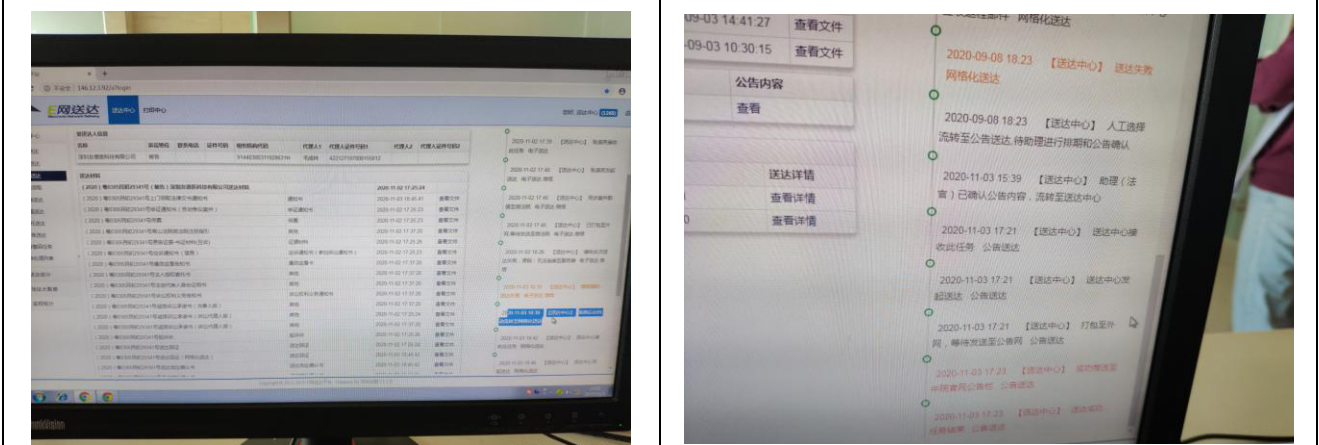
E网送达 送达中心 归档中心

送达人信息

送达材料

09-03 14:41:27 查看文件
09-03 10:30:15 查看文件

公告内容
查看

送达详情
查看详情
查看详情

2020-09-08 18:23 【送达中心】 送达失败 网格化送达

2020-09-08 18:23 【送达中心】 人工选择流转至公告送达,待助理进行排期和公告确认

2020-11-03 15:39 【送达中心】 助理（法官）已确认公告内容，流转至送达中心

2020-11-03 17:21 【送达中心】 送达中心接收此任务 公告送达

2020-11-03 17:21 【送达中心】 送达中心发起送达 公告送达

2020-11-03 17:21 【送达中心】 打包至外网，等待发送至公告网 公告送达

2020-11-03 17:23 【送达中心】 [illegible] 公告送达

2020-11-03 17:23 【送达中心】 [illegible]